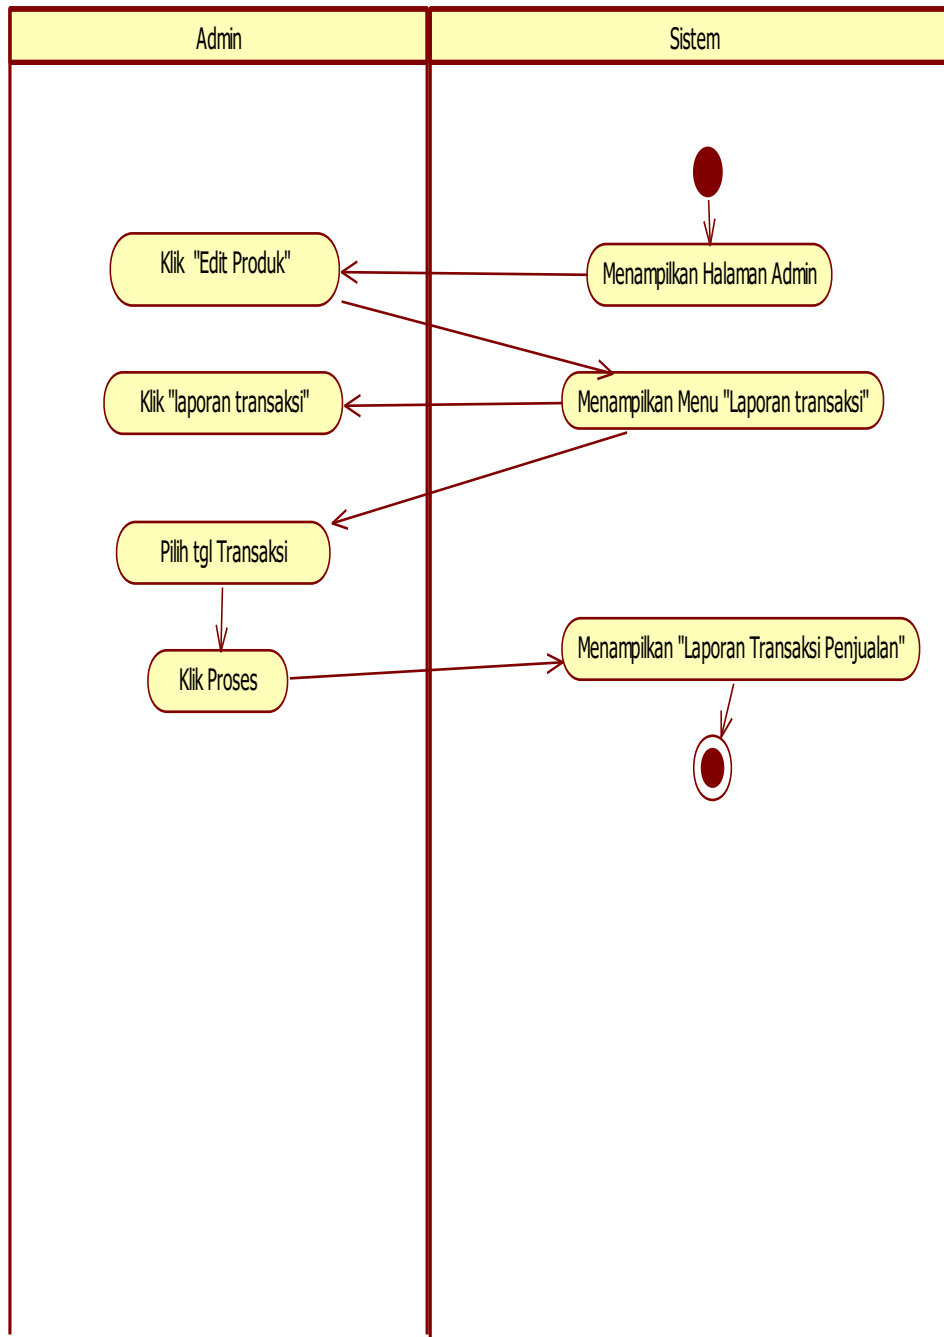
Admin

Sistem

Menampilkan Halaman Admin

Klik "Edit Produk"

Menampilkan Menu "Laporan transaksi"

Klik "laporan transaksi"

Pilih tgl Transaksi

Klik Proses

Menampilkan "Laporan Transaksi Penjualan"